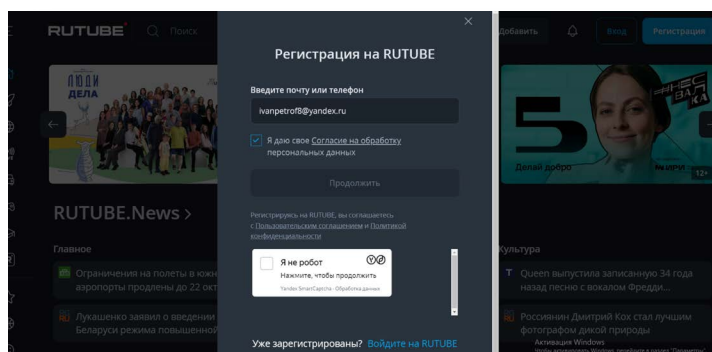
RUTUBE Поиск

Добавить Вход Регистрация

ЛЮДИ ДЕЛА

RUTUBE.News >

Главное

Ограничения на полеты в южн аэропорты продлены до 22 окт

Лукашенко заявил о введении Беларуси режима повышенной

Регистрация на RUTUBE

Введите почту или телефон

ivanpetrof8@yandex.ru

Я даю свое Согласие на обработку персональных данных

Продолжить

Регистрируясь на RUTUBE, вы соглашаетесь с Пользовательским соглашением и Политикой конфиденциальности

Я не робот

Нажмите, чтобы продолжить

Yandex SmartCaptcha · Обработка данных

Уже зарегистрированы? Войдите на RUTUBE

5

Делай добро

12+

Культура

Queen выпустила записанную 34 года назад песню с вокалом Фредди...

Россиянин Дмитрий Кох стал лучшим фотографом дикой природы

Активация Windows